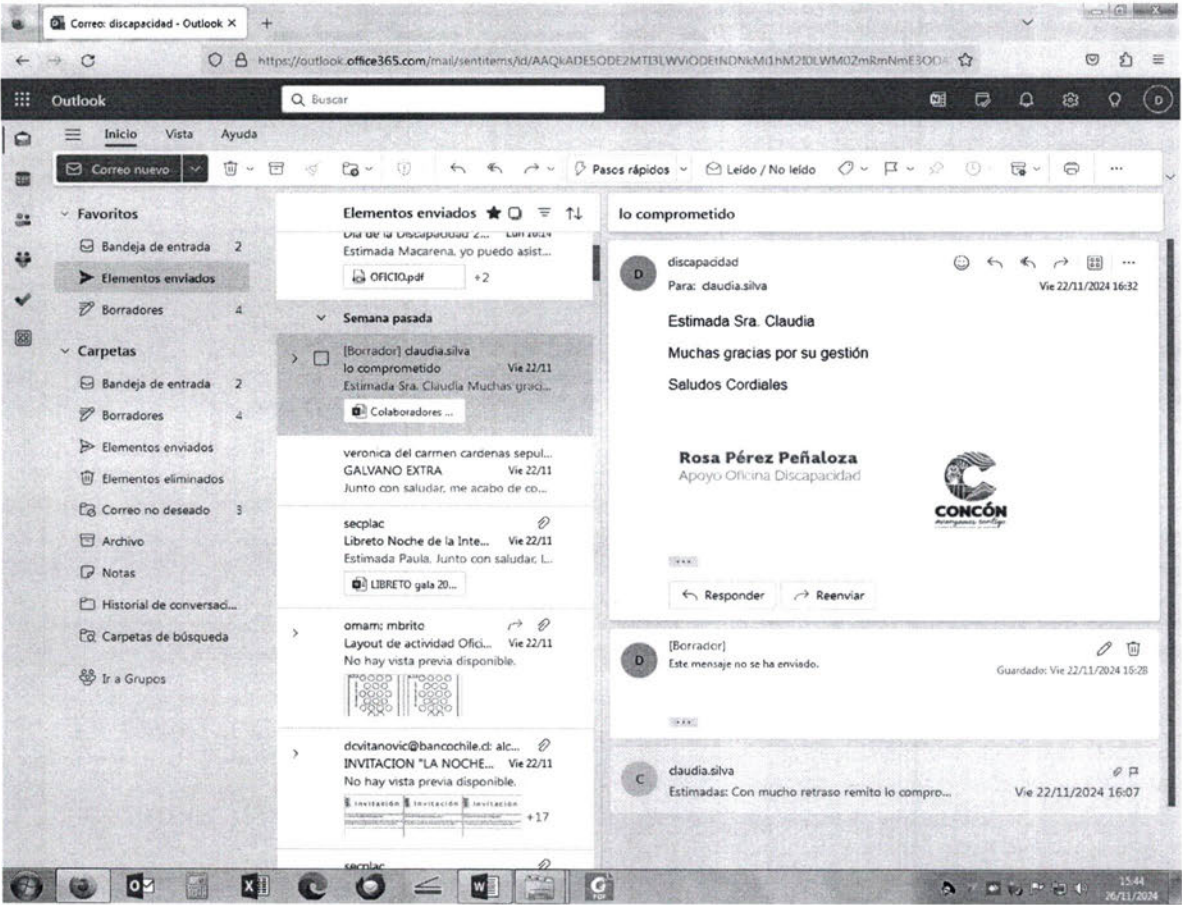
Correo: discapacidad - Outlook ×

https://outlook.office365.com/mail/sentitems/id/AAQkADE5ODE2MTI3LWViODEtNDNkMi1hM2I0LWM0ZmRmNmE3OD

Outlook

Buscar

Inicio Vista Ayuda

Correo nuevo

Pasos rápidos

Leído / No leído

Favoritos

Bandeja de entrada 2

Elementos enviados

Borradores 4

Carpetas

Bandeja de entrada 2

Borradores 4

Elementos enviados

Elementos eliminados

Correo no deseado 3

Archivo

Notas

Historial de conversaci...

Carpetas de búsqueda

Ir a Grupos

Elementos enviados

Día de la Discapacidad 2... Lun 10:14
Estimada Macarena, yo puedo asist...
OFICIO.pdf +2

Semana pasada

[Borrador] claudia.silva
lo comprometido Vie 22/11
Estimada Sra. Claudia Muchas graci...
Colaboradores ...

veronica del carmen cardenas sepul...
GALVANO EXTRA Vie 22/11
Junto con saludar, me acabo de co...

secplac
Libreto Noche de la Inte... Vie 22/11
Estimada Paula, Junto con saludar, l...
LIBRETO gala 20...

omam; mbrito
Layout de actividad Ofici... Vie 22/11
No hay vista previa disponible.

dcvitanovic@bancochile.cl; alc...
INVITACION "LA NOCHE... Vie 22/11
No hay vista previa disponible.
Invitación Invitación Invitación +17

secplac

lo comprometido

discapacidad
Para: claudia.silva
Vie 22/11/2024 16:32

Estimada Sra. Claudia

Muchas gracias por su gestión

Saludos Cordiales

Rosa Pérez Peñaloza
Apoyo Oficina Discapacidad

CONCÓN

Responder Reenviar

[Borrador]
Este mensaje no se ha enviado.
Guardado: Vie 22/11/2024 16:28

claudia.silva
Estimadas: Con mucho retraso remito lo compro...
Vie 22/11/2024 16:07

15:44
26/11/2024